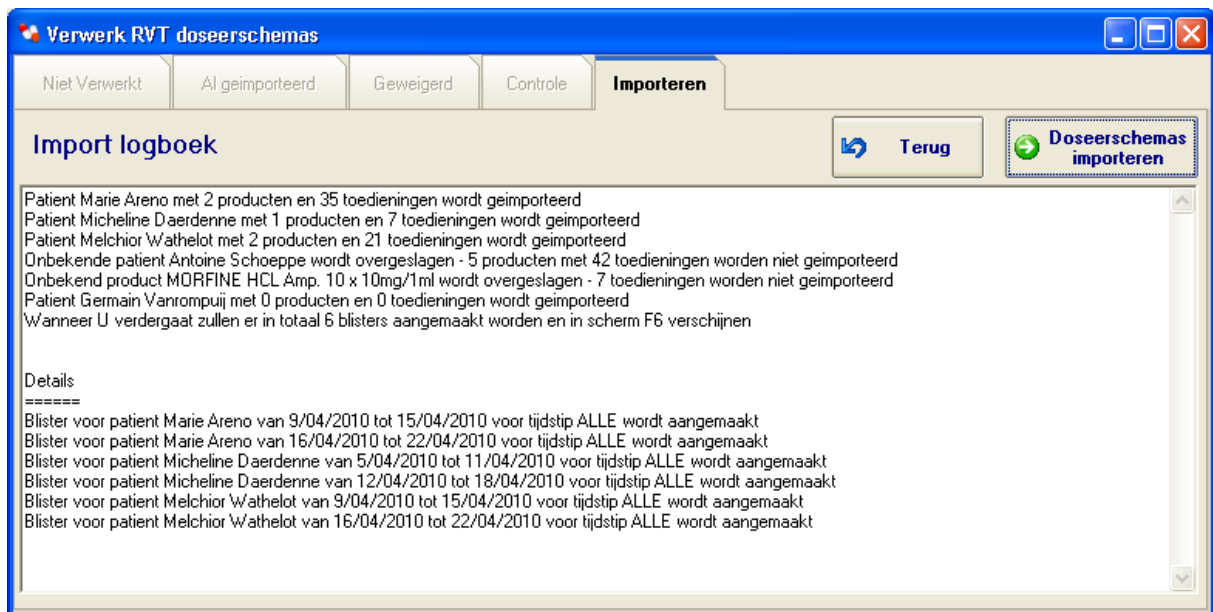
Verwerk RVT doseerschemas

Niet Verwerkt | Al geimporteerd | Geweigerd | Controle | Importeren

Import logboek

Terug

Doseerschemas importeren

Patient Marie Areno met 2 producten en 35 toedieningen wordt geimporteerd
Patient Micheline Daerdenne met 1 producten en 7 toedieningen wordt geimporteerd
Patient Melchior Wathelot met 2 producten en 21 toedieningen wordt geimporteerd
Onbekende patient Antoine Schoeppe wordt overgeslagen - 5 producten met 42 toedieningen worden niet geimporteerd
Onbekend product MORFINE HCL Amp. 10 x 10mg/1ml wordt overgeslagen - 7 toedieningen worden niet geimporteerd
Patient Germain Vanrompuij met 0 producten en 0 toedieningen wordt geimporteerd
Wanneer U verdergaat zullen er in totaal 6 blisters aangemaakt worden en in scherm F6 verschijnen

Details
======
Blister voor patient Marie Areno van 9/04/2010 tot 15/04/2010 voor tijdstip ALLE wordt aangemaakt
Blister voor patient Marie Areno van 16/04/2010 tot 22/04/2010 voor tijdstip ALLE wordt aangemaakt
Blister voor patient Micheline Daerdenne van 5/04/2010 tot 11/04/2010 voor tijdstip ALLE wordt aangemaakt
Blister voor patient Micheline Daerdenne van 12/04/2010 tot 18/04/2010 voor tijdstip ALLE wordt aangemaakt
Blister voor patient Melchior Wathelot van 9/04/2010 tot 15/04/2010 voor tijdstip ALLE wordt aangemaakt
Blister voor patient Melchior Wathelot van 16/04/2010 tot 22/04/2010 voor tijdstip ALLE wordt aangemaakt